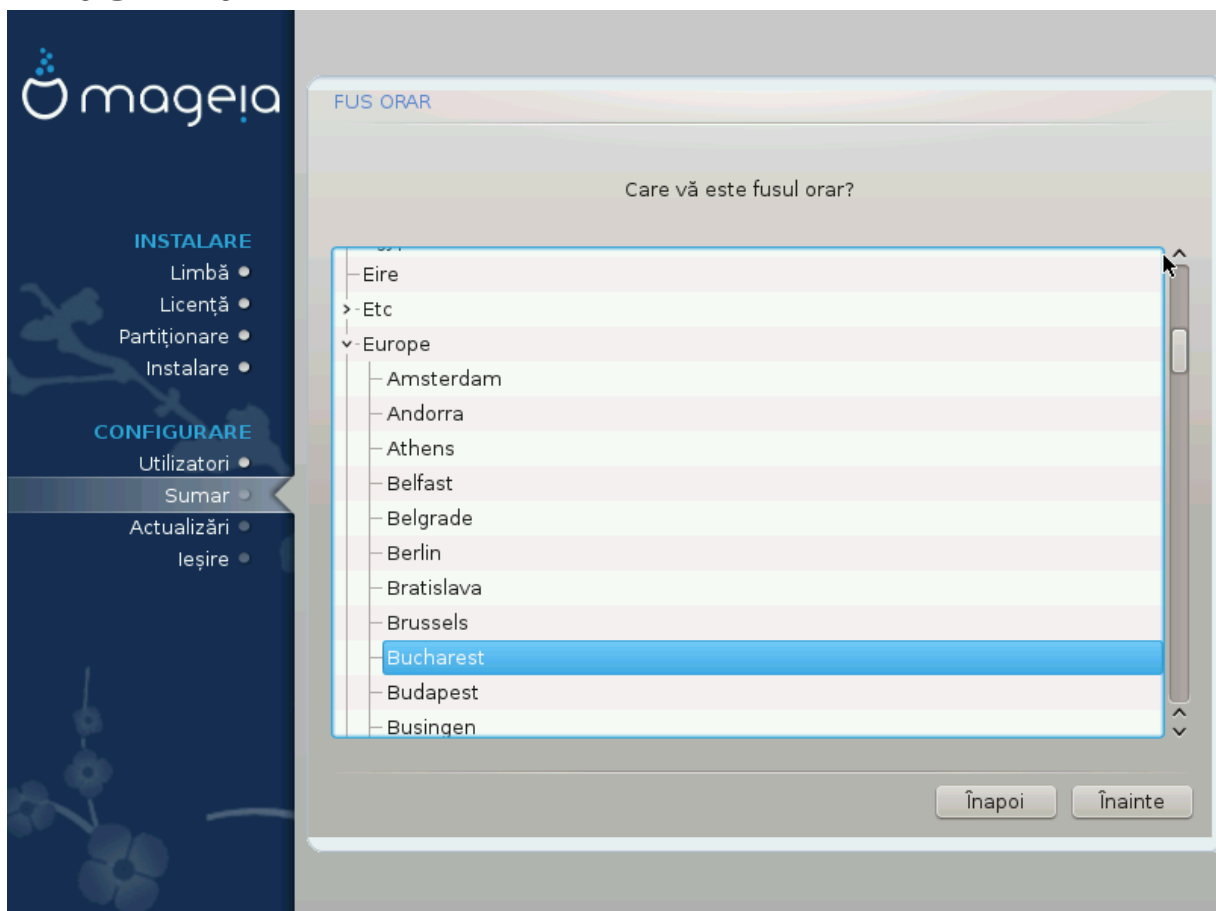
mageia

INSTALARE
Limbă
Licență
Partiționare
Instalare

CONFIGURARE
Utilizatori
Sumar
Actualizări
Ieșire

FUS ORAR

Care vă este fusul orar?

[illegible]
Eire
Etc
Europe
Amsterdam
Andorra
Athens
Belfast
Belgrade
Berlin
Bratislava
Brussels
Bucharest
Budapest
Busingen

Înapoi
Înainte